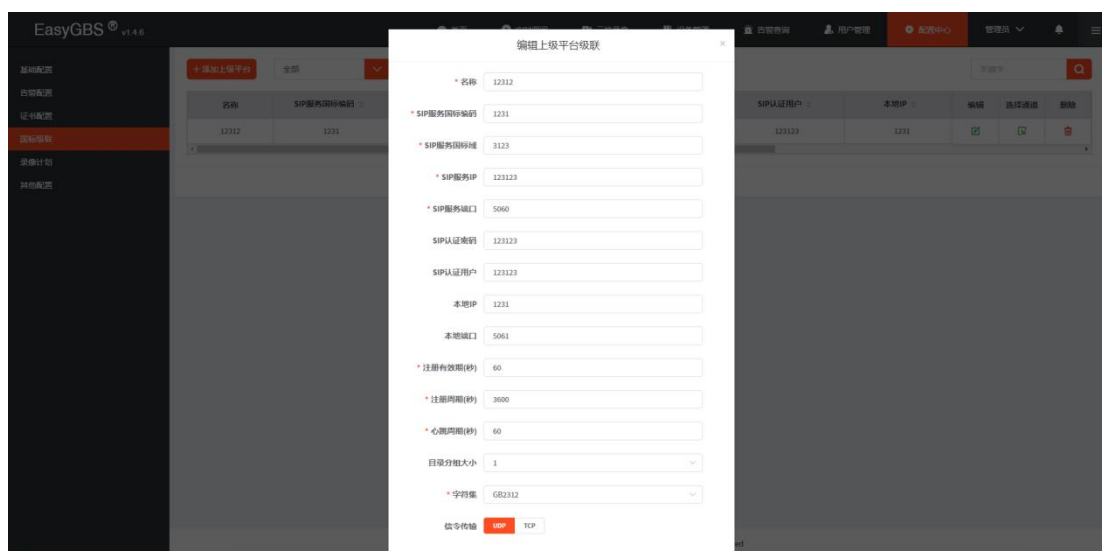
EasyGBS ® v1.4.6

告警查询
用户管理
配置中心
管理员

基础配置
告警配置
证书配置
国标级联
录像计划
其他配置

+ 添加上级平台
全部

| 名称 | SIP服务国标编码 |
|---|---|
| 12312 | 1231 |

| SIP认证用户 | 本地IP | 编辑 | 选择通道 | 删除 |
|---|---|---|---|---|
| 123123 | 1231 | | | |

编辑上级平台级联

* 名称 12312
* SIP服务国标编码 1231
* SIP服务国标域 3123
* SIP服务IP 123123
* SIP服务端口 5060
SIP认证密码 123123
SIP认证用户 123123
本地IP 1231
本地端口 5061
* 注册有效期(秒) 60
* 注册周期(秒) 3600
* 心跳周期(秒) 60
目录分组大小 1
* 字符集 GB2312
信令传输 UDP TCP